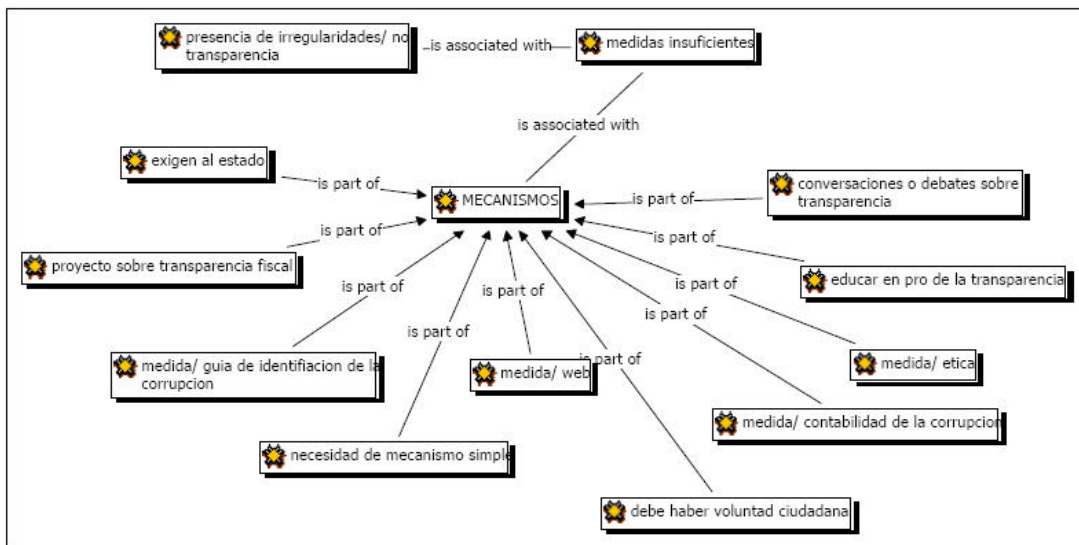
presencia de irregularidades/ no transparencia

is associated with

medidas insuficientes

is associated with

exigen al estado

is part of

MECANISMOS

is part of

conversaciones o debates sobre transparencia

is part of

is part of

proyecto sobre transparencia fiscal

educar en pro de la transparencia

is part of

is part of

is part of

is part of

is part of

medida/ guia de identificacion de la corrupcion

medida/ web

is part of

medida/ etica

medida/ contabilidad de la corrupcion

necesidad de mecanismo simple

debe haber voluntad ciudadana